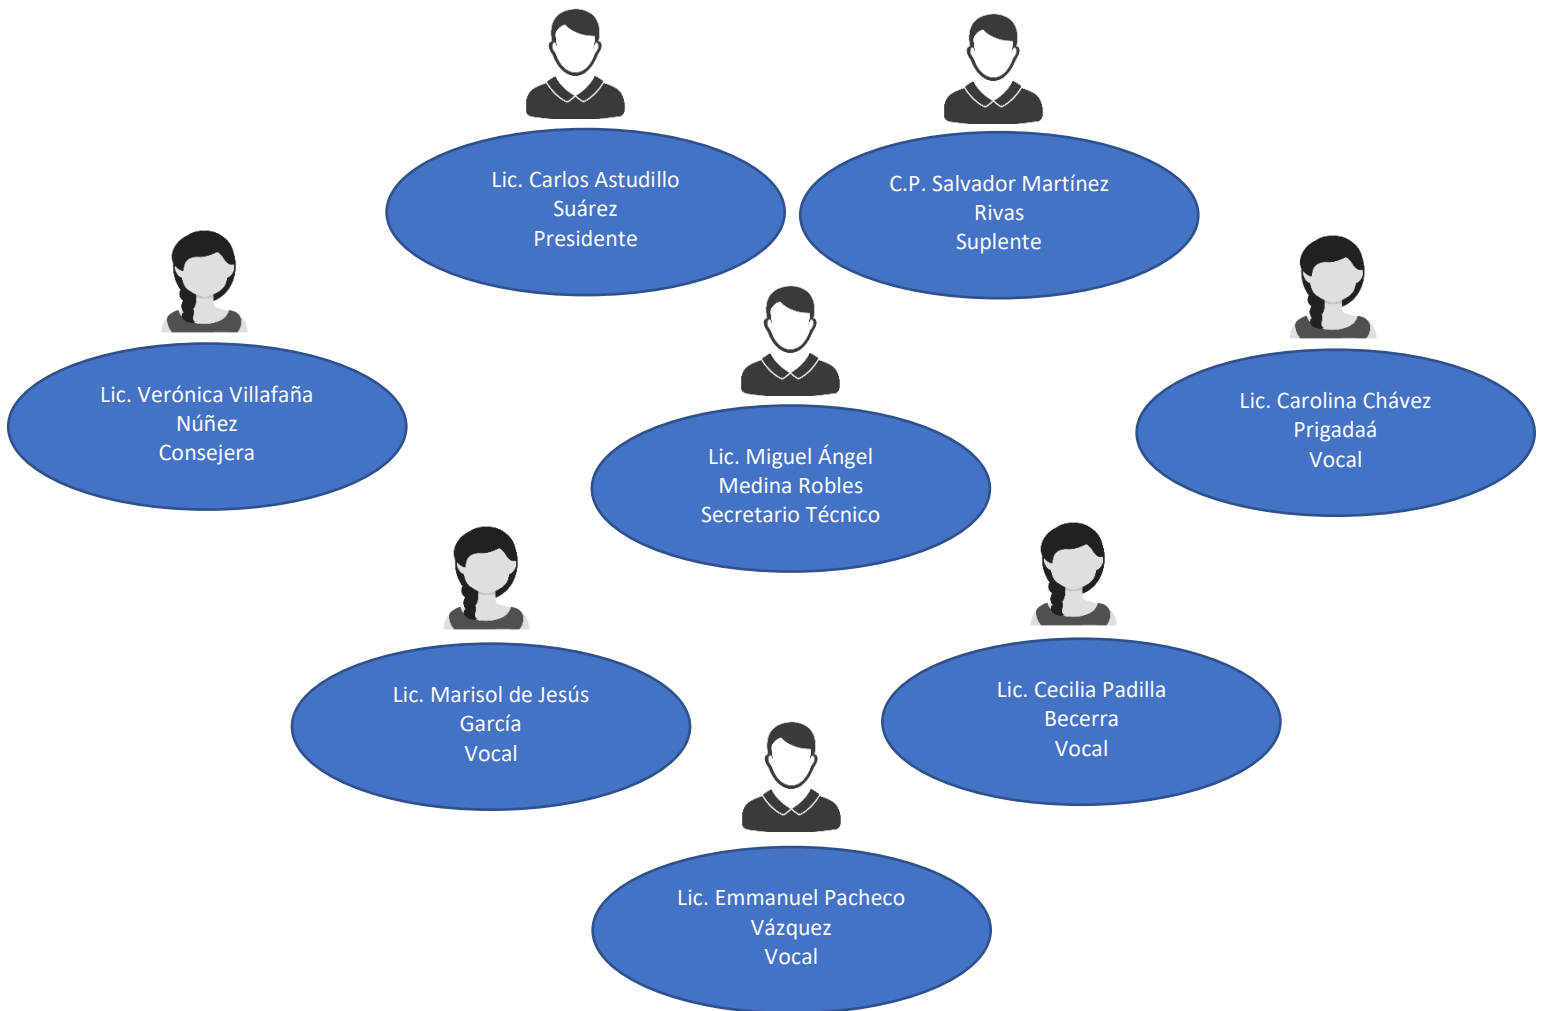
Lic. Carlos Astudillo Suárez
Presidente

C.P. Salvador Martínez Rivas
Suplente

Lic. Verónica Villafaña Núñez
Consejera

Lic. Miguel Ángel Medina Robles
Secretario Técnico

Lic. Carolina Chávez Prigadaá
Vocal

Lic. Marisol de Jesús García
Vocal

Lic. Cecilia Padilla Becerra
Vocal

Lic. Emmanuel Pacheco Vázquez
Vocal